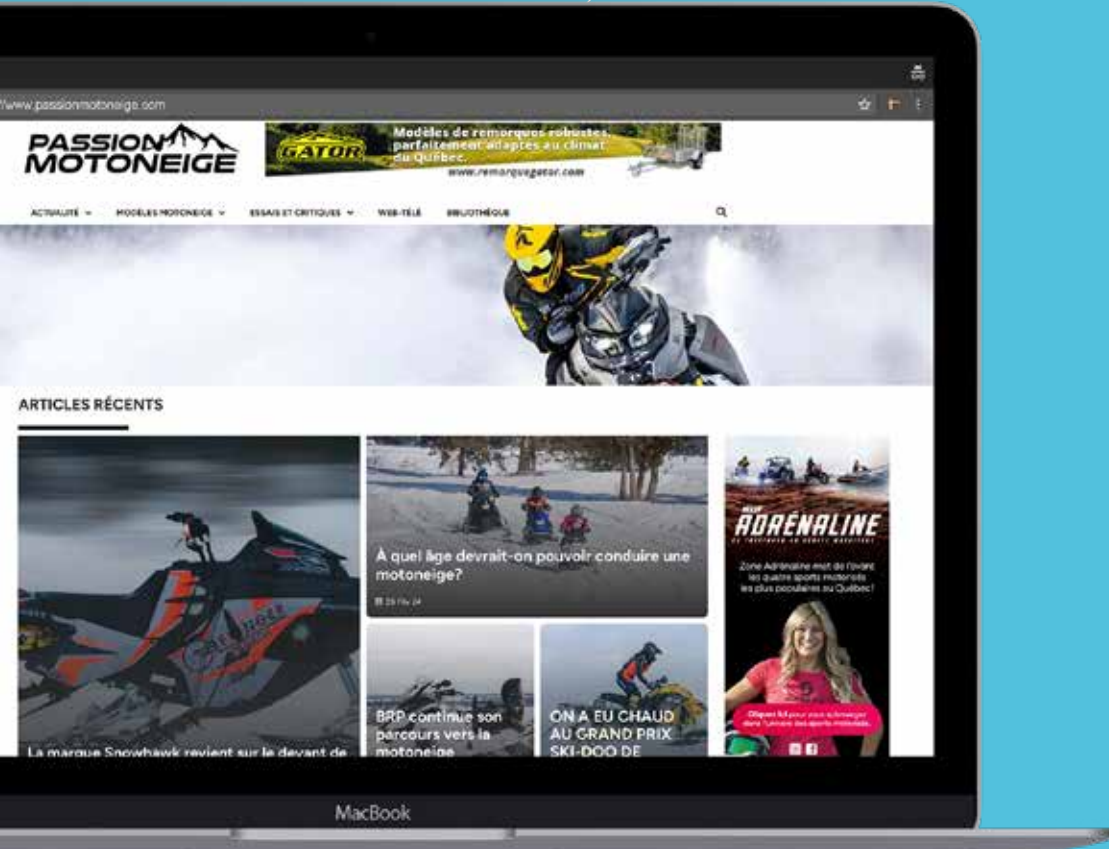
www.passionmotoneige.com

PASSION MOTONEIGE

GATOR
Modèles de remorques robustes, parfaitement adaptés au climat du Québec.
www.remorquegator.com

ACTUALITÉ ∨ MODÈLES MOTONEIGE ∨ ESSAIS ET CRITIQUES ∨ WEB-TÉLÉ BIBLIOTHÈQUE

ARTICLES RÉCENTS

À quel âge devrait-on pouvoir conduire une motoneige?

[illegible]

BRP continue son parcours vers la motoneige

ON A EU CHAUD AU GRAND PRIX SKI-DOO DE

La marque Snowhawk revient sur le devant de

ADRÉNALINE

Zone Adrénaline met de l'avant les quatre sports motorisés les plus populaires au Québec!

Cliquez ici pour vous submerger dans l'univers des sports motorisés.

MacBook